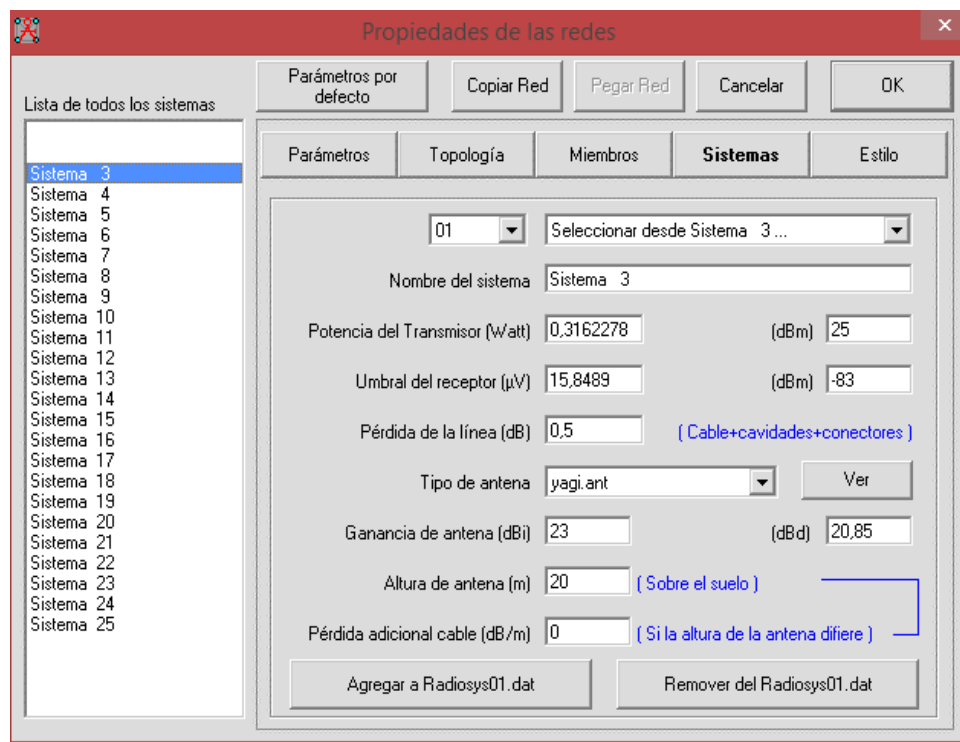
Propiedades de las redes

×

Lista de todos los sistemas

Parámetros por defecto

Copiar Red

Pegar Red

Cancelar

OK

Parámetros

Topología

Miembros

Sistemas

Estilo

Sistema 3
Sistema 4
Sistema 5
Sistema 6
Sistema 7
Sistema 8
Sistema 9
Sistema 10
Sistema 11
Sistema 12
Sistema 13
Sistema 14
Sistema 15
Sistema 16
Sistema 17
Sistema 18
Sistema 19
Sistema 20
Sistema 21
Sistema 22
Sistema 23
Sistema 24
Sistema 25

01

Seleccionar desde Sistema 3 ...

Nombre del sistema Sistema 3

Potencia del Transmisor (Watt) 0,3162278 (dBm) 25

Umbral del receptor (µV) 15,8489 (dBm) -83

Pérdida de la línea (dB) 0,5 ( Cable+cavidades+conectores )

Tipo de antena yagi.ant Ver

Ganancia de antena (dBi) 23 (dBd) 20,85

Altura de antena (m) 20 ( Sobre el suelo )

Pérdida adicional cable (dB/m) 0 ( Si la altura de la antena difiere )

Agregar a Radiosys01.dat

Remover del Radiosys01.dat